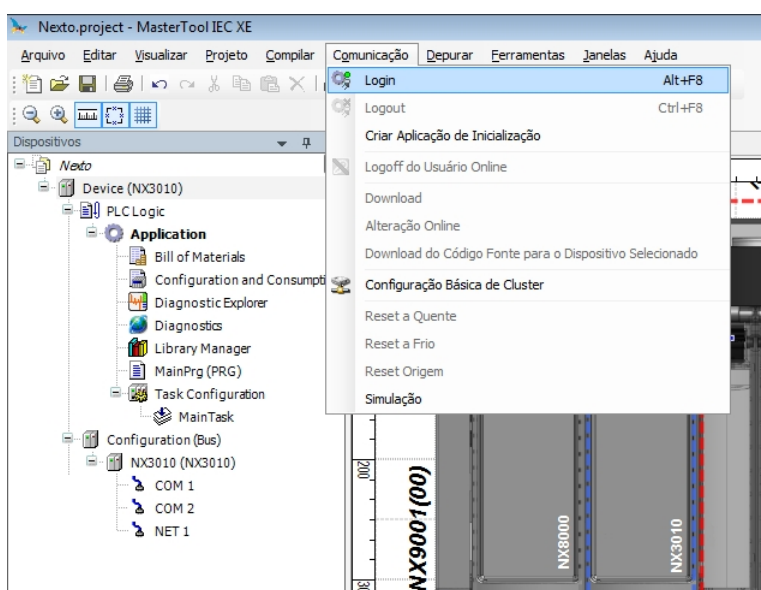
Nexto.project - MasterTool IEC XE

Arquivo Editar Visualizar Projeto Compilar Comunicação Depurar Ferramentas Janelas Ajuda

Dispositivos

Nexto
Device (NX3010)
PLC Logic
Application
Bill of Materials
Configuration and Consumpti
Diagnostic Explorer
Diagnostics
Library Manager
MainPrg (PRG)
Task Configuration
MainTask
Configuration (Bus)
NX3010 (NX3010)
COM 1
COM 2
NET 1

Login Alt+F8
Logout Ctrl+F8
Criar Aplicação de Inicialização
Logoff do Usuário Online
Download
Alteração Online
Download do Código Fonte para o Dispositivo Selecionado
Configuração Básica de Cluster
Reset a Quente
Reset a Frio
Reset Origem
Simulação

200
NX9001(00)
NX8000
NX3010